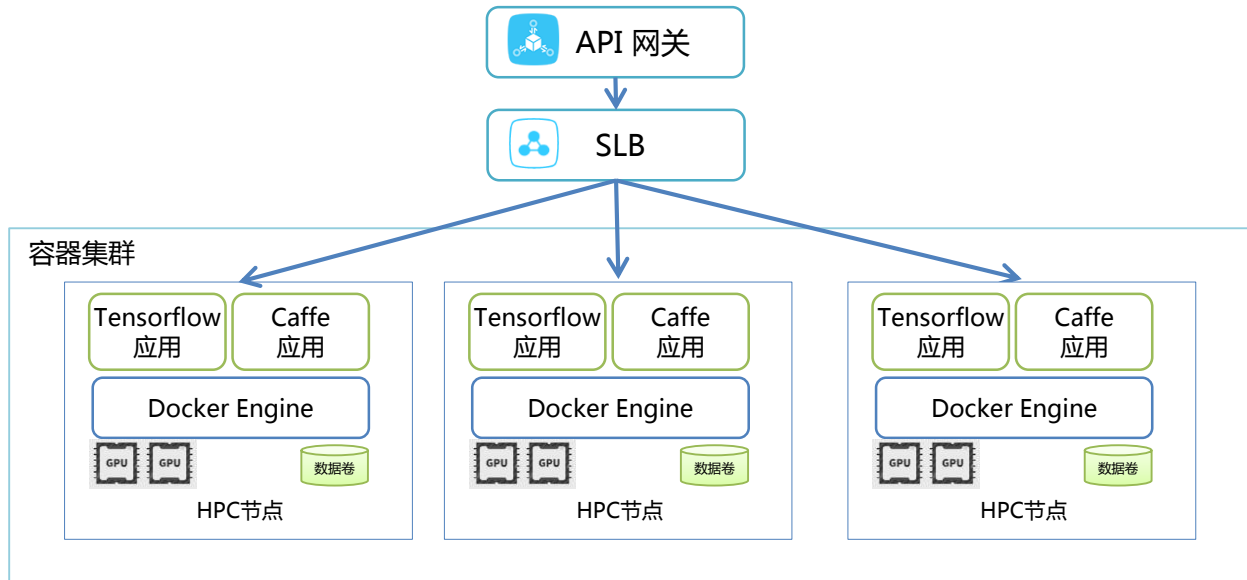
API 网关

SLB

容器集群

Tensorflow 应用

Caffe 应用

Docker Engine

GPU GPU

数据卷

HPC节点

Tensorflow 应用

Caffe 应用

Docker Engine

GPU GPU

数据卷

HPC节点

Tensorflow 应用

Caffe 应用

Docker Engine

GPU GPU

数据卷

HPC节点